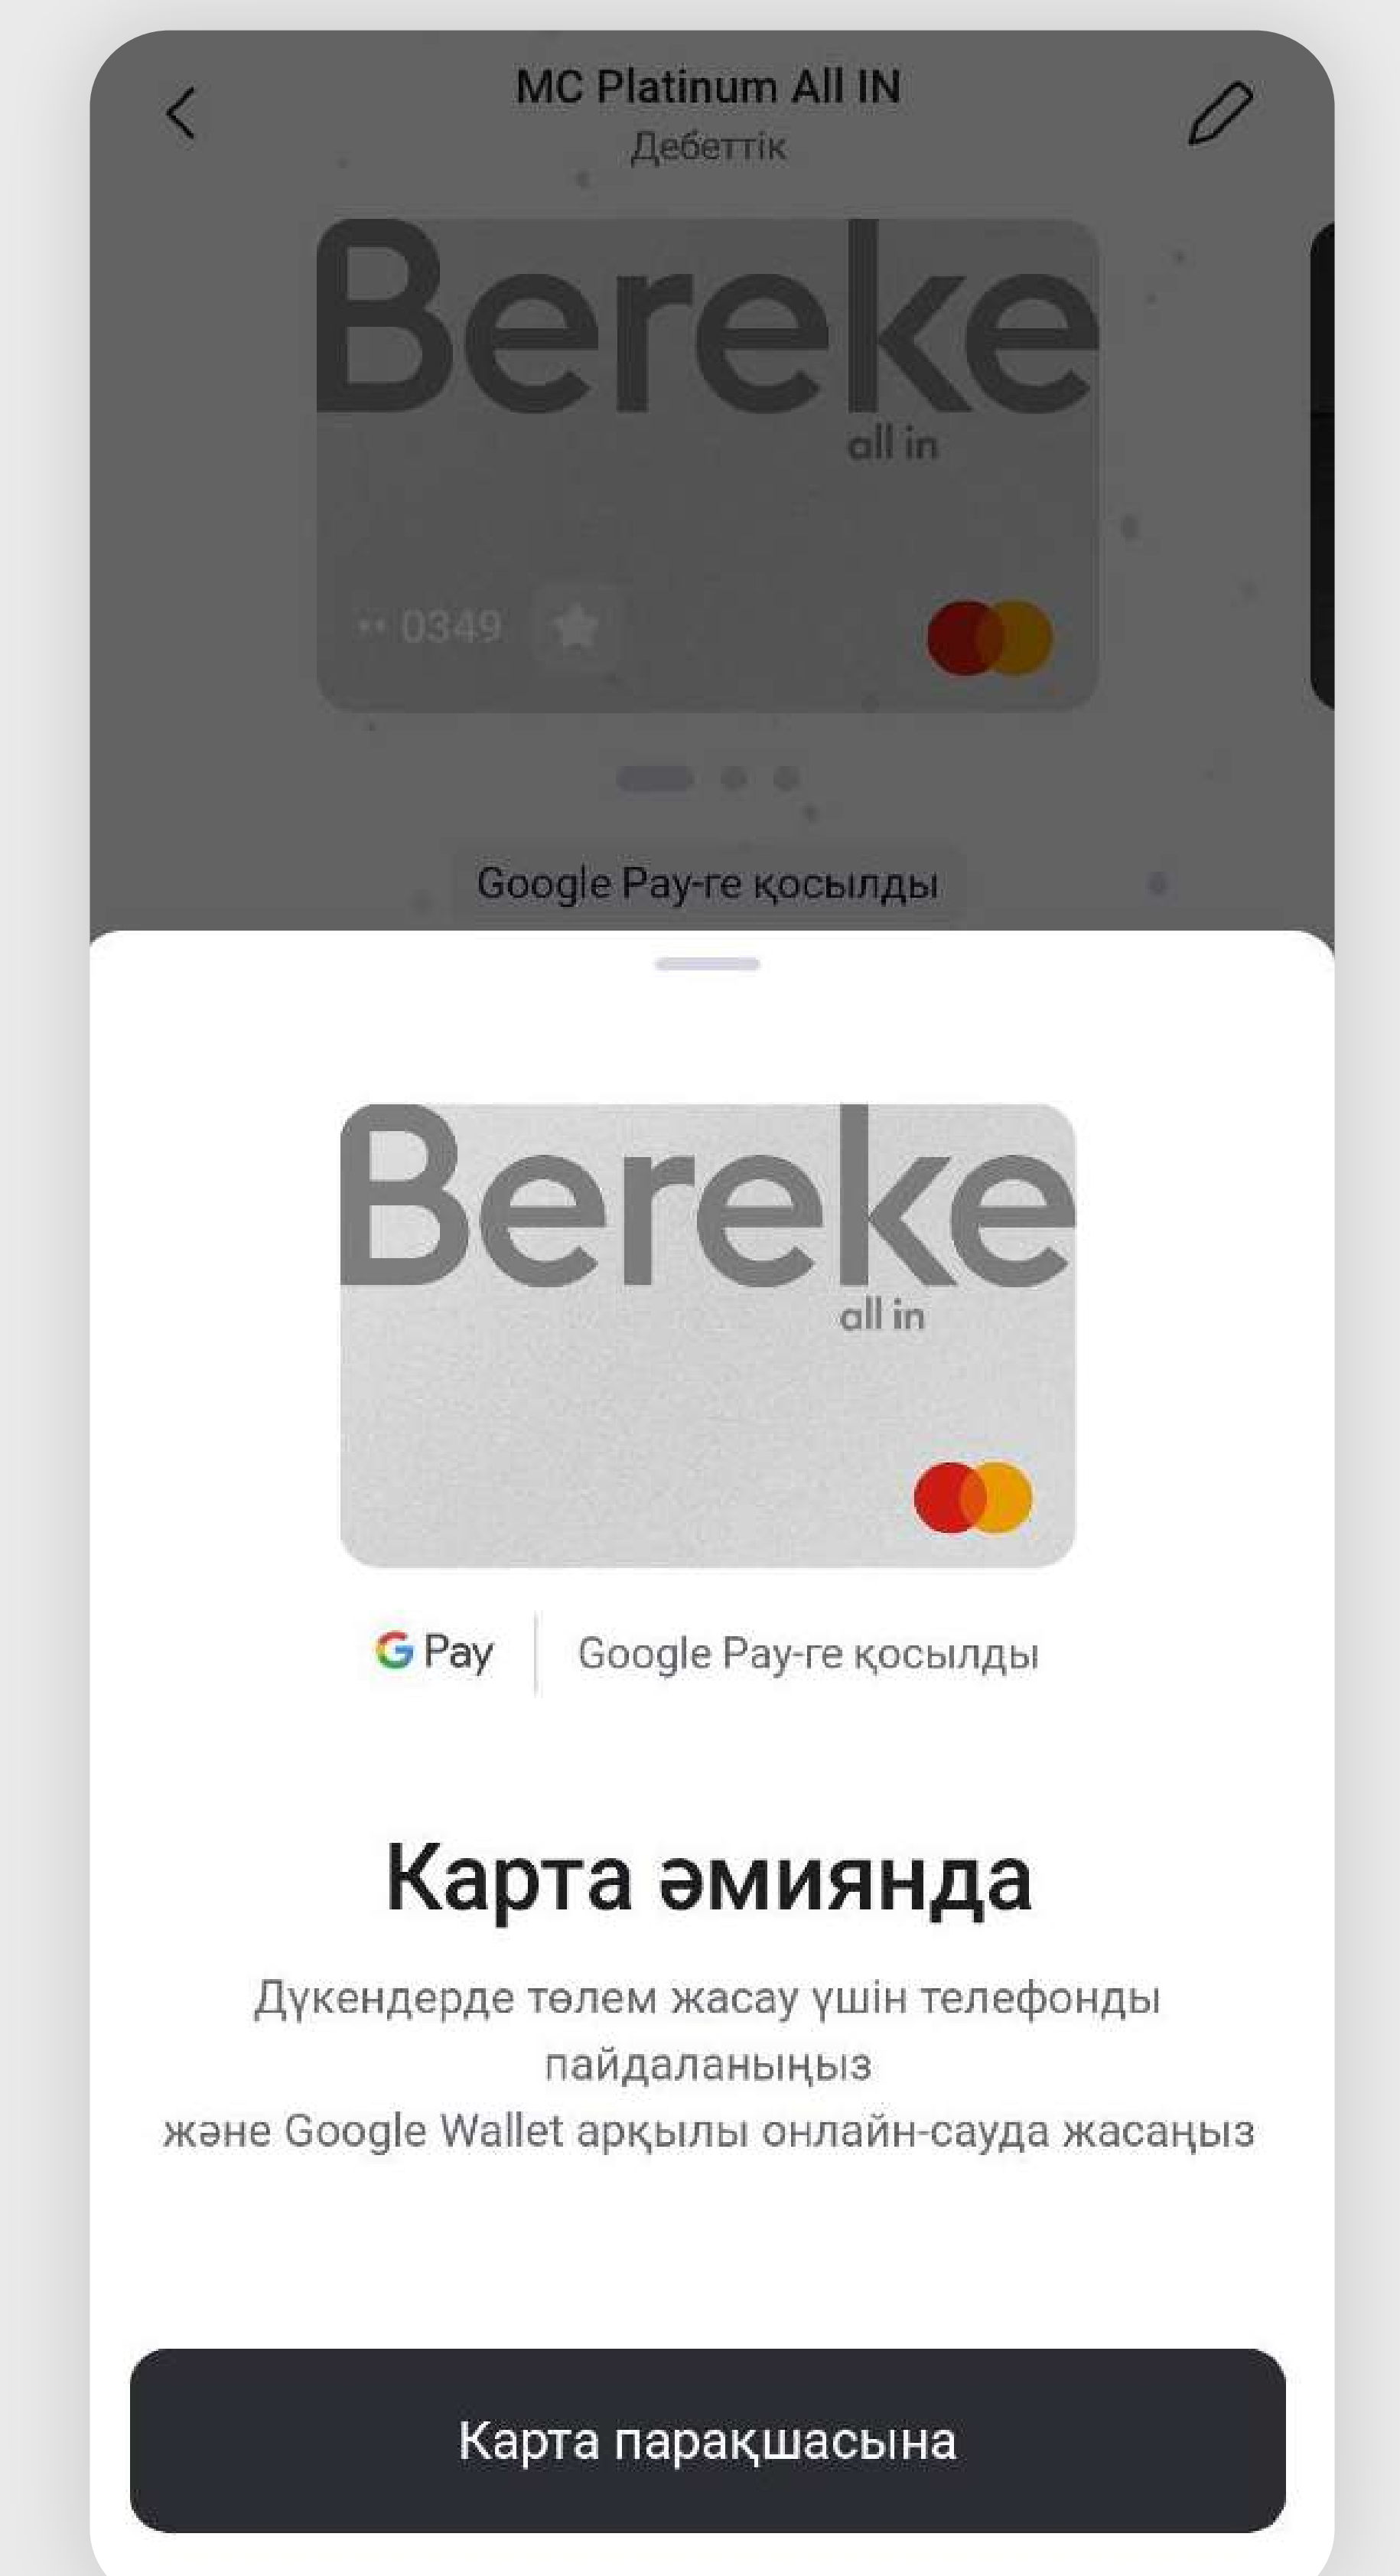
MC Platinum All IN
Дебеттік

Bereke
all in

•• 0349

Google Pay-ге қосылды

Bereke
all in

G Pay | Google Pay-ге қосылды

Карта әмиянда

Дүкендерде төлем жасау үшін телефонды пайдаланыңыз
және Google Wallet арқылы онлайн-сауда жасаңыз

Карта парақшасына